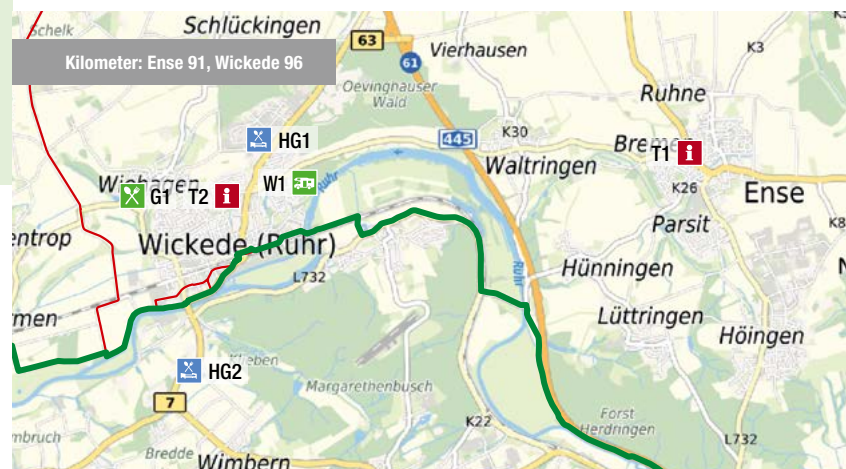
Kilometer: Ense 91, Wickede 96

Schelk
Schlückingen
63
Vierhausen
61
Oevinghauser Wald
K3
Ruhne
HG1
445
K30
Waltringen
Brem
T1
Wiehagen
G1
T2
W1
Ruhr
K26
Ense
Parsit
K8
entrop
Wickede (Ruhr)
L732
Ruhr
Hünningen
rmen
Lüttringen
Höingen
Kleben
HG2
Margarethenbusch
7
Forst Herdringen
K22
L732
mbruch
Bredde
Wimbern